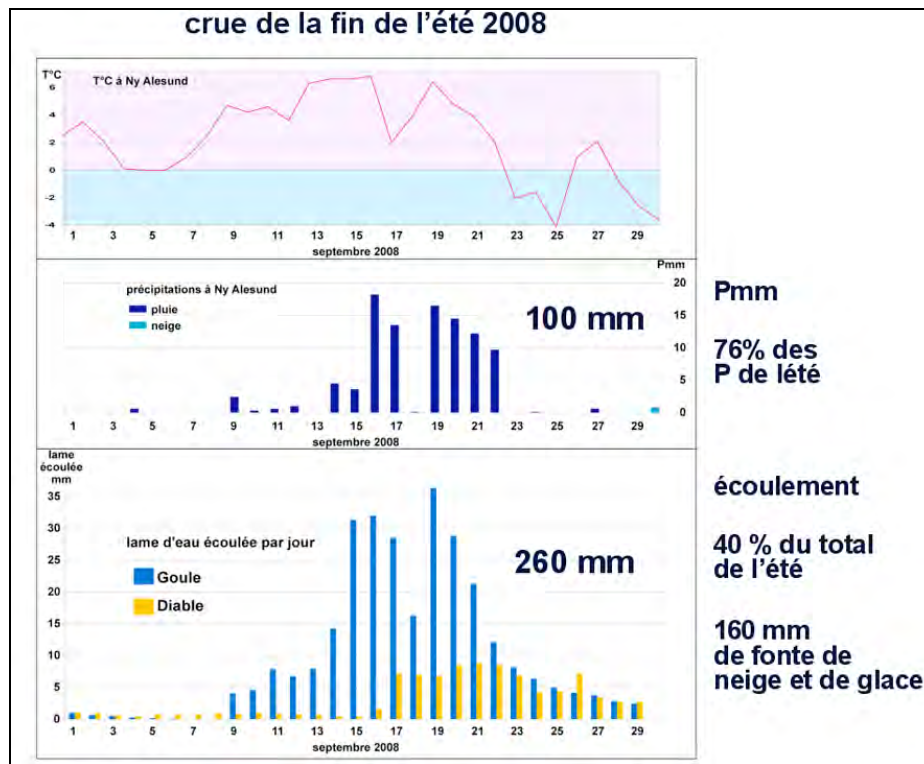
crue de la fin de l'été 2008

T°C
T°C à Ny Alesund
6
4
2
0
-2
-4
1 3 5 7 9 11 13 15 17 19 21 23 25 27 29
septembre 2008

précipitations à Ny Alesund
pluie
neige
Pmm
20
15
10
5
0
100 mm
1 3 5 7 9 11 13 15 17 19 21 23 25 27 29
septembre 2008

Pmm

76% des P de lété

lame écoulée mm
35
30
25
20
15
10
5
0
lame d'eau écoulée par jour
Goule
Diable
260 mm
1 3 5 7 9 11 13 15 17 19 21 23 25 27 29
septembre 2008

écoulement

40 % du total de l'été

160 mm de fonte de neige et de glace